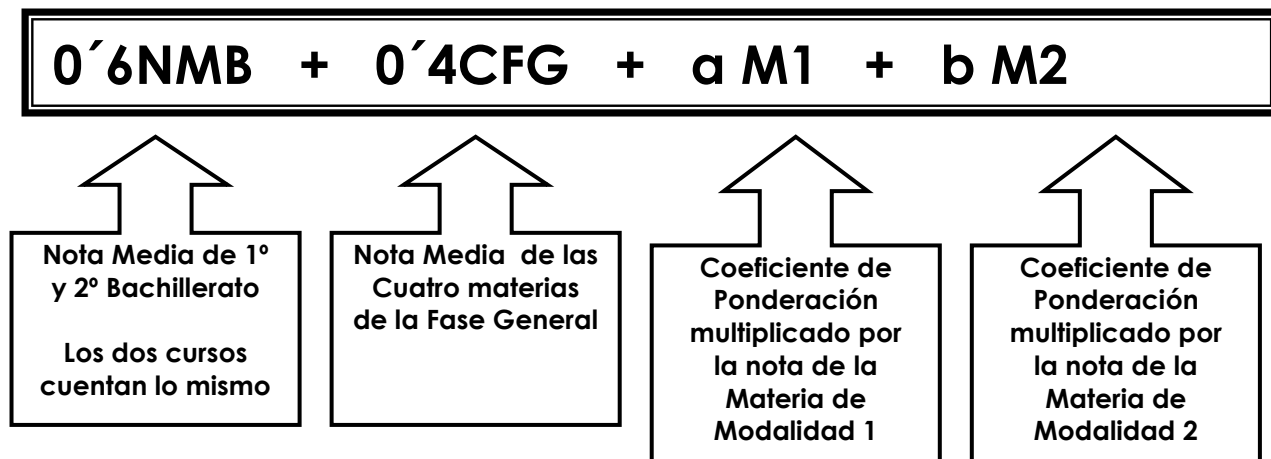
0´6NMB + 0´4CFG + a M1 + b M2

Nota Media de 1º y 2º Bachillerato

Los dos cursos cuentan lo mismo

Nota Media de las Cuatro materias de la Fase General

Coeficiente de Ponderación multiplicado por la nota de la Materia de Modalidad 1

Coeficiente de Ponderación multiplicado por la nota de la Materia de Modalidad 2